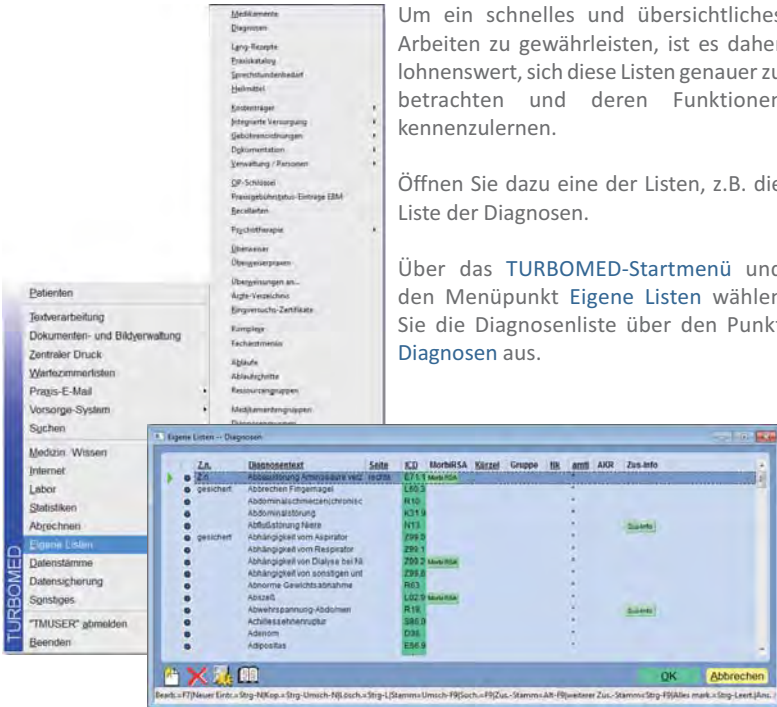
Medikamente
Diagnosen
Lang-Rezepte
Praxiskatalog
Sprechstundenbedarf
Heilmittel
Kostenträger
Integrierte Versorgung
Gebührenordnungen
Dokumentation
Verwaltung / Personen
QP-Schlüssel
Praxisgebührstatus-Einträge EBM
Recallarten
Psychotherapie
Überweiser
Übergeberpraxen
Überweisungen an...
Ärzte-Verzeichnis
Eingriffsversuchs-Zertifikate
Komplexe
Facharztmenü
Abläufe
Ablaufschritte
Ressourcengruppen
Medikamentengruppen

Um ein schnelles und übersichtliches Arbeiten zu gewährleisten, ist es daher lohnenswert, sich diese Listen genauer zu betrachten und deren Funktionen kennenzulernen.

Öffnen Sie dazu eine der Listen, z.B. die Liste der Diagnosen.

Über das TURBOMED-Startmenü und den Menüpunkt Eigene Listen wählen Sie die Diagnosenliste über den Punkt Diagnosen aus.

Patienten
Textverarbeitung
Dokumenten- und Bildverwaltung
Zentraler Druck
Wartezimmerlisten
Praxis-E-Mail
Vorsorge-System
Suchen
Medizin. Wissen
Internet
Labor
Statistiken
Abrechnen
Eigene Listen
Datenstämme
Datensicherung
Sonstiges
"TMUSER" abmelden
Beenden
TURBOMED

Eigene Listen -- Diagnosen

| | Z.A. | Diagnosentext | Seite | ICD | MorbiRSA | Kürzel | Gruppe | ftk | amtl | AKR | Zus.info |
|---|---|---|---|---|---|---|---|---|---|---|---|
| | Z.n. | Abbaustörung Aminosäure verz | rechts | E71.1 | Morbi RSA | | | | | | |
| | gesichert | Abbrechen Fingernägel | | L60.3 | | | | | | | |
| | | Abdominalschmerzenchronisc | | R10 | | | | | | | |
| | | Abdominalstörung | | K31.9 | | | | | | | |
| | | Abflußstörung Niere | | N13 | | | | | | | Zus.info |
| | gesichert | Abhängigkeit vom Aspirator | | Z99.0 | | | | | | | |
| | | Abhängigkeit vom Respirator | | Z99.1 | | | | | | | |
| | | Abhängigkeit von Dialyse bei Ni | | Z99.2 | Morbi RSA | | | | | | |
| | | Abhängigkeit von sonstigen unt | | Z99.8 | | | | | | | |
| | | Abnorme Gewichtsabnahme | | R63 | | | | | | | |
| | | Abszeß | | L02.9 | Morbi RSA | | | | | | |
| | | Abwehrspannung Abdomen | | R19 | | | | | | | Zus.info |
| | | Achillessehnenruptur | | S86.0 | | | | | | | |
| | | Adenom | | D36 | | | | | | | |
| | | Adipositas | | E66.9 | | | | | | | |

OK
Abbrechen
Bearb.=F7|Neuer Eintr.=Strg-N|Kop.=Strg-Umsch-N|Lösch.=Strg-L|Stamm=Umsch-F9|Such.=F9|Zus.-Stamm=Alt-F9|weiterer Zus.-Stamm=Strg-F9|Alles mark.=Strg-Leert.|Anz.